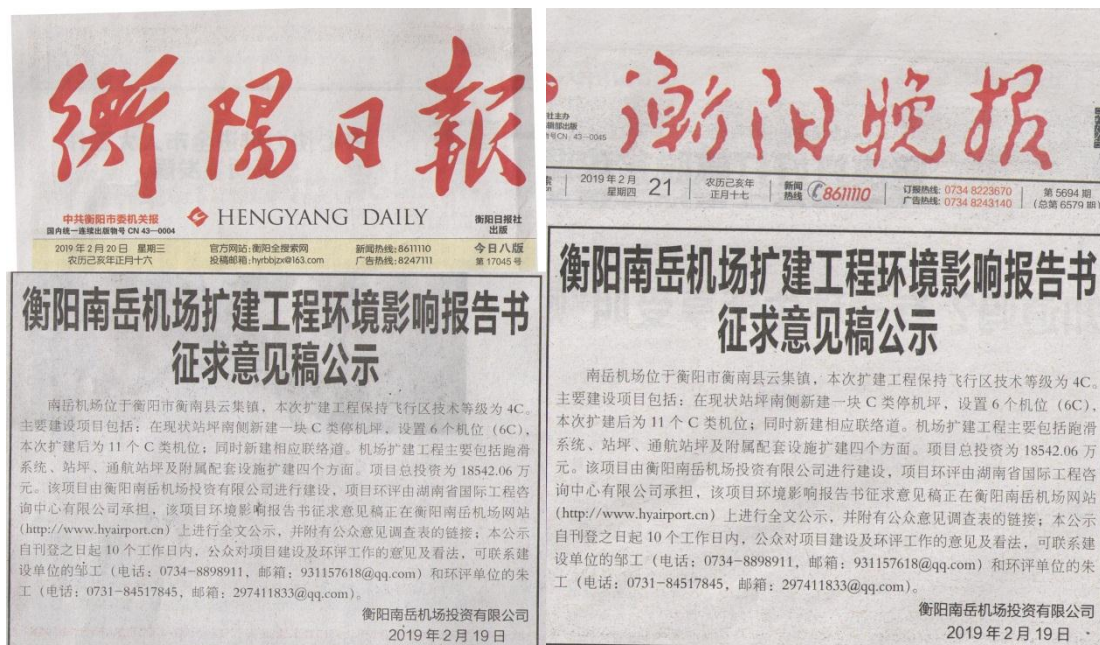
衡陽日報

中共衡阳市委机关报
国内统一连续出版物号 CN 43-0004
HENGYANG DAILY
衡阳日报社出版

2019年2月20日 星期三
农历己亥年正月十六
官方网站：衡阳全搜索网
投稿邮箱：hyrbbjzx@163.com
新闻热线：8611110
广告热线：8247111
今日八版
第17045号

衡阳南岳机场扩建工程环境影响报告书征求意见稿公示

南岳机场位于衡阳市衡南县云集镇，本次扩建工程保持飞行区技术等级为4C。主要建设项目包括：在现状站坪南侧新建一块C类停机坪，设置6个机位（6C），本次扩建后为11个C类机位；同时新建相应联络道。机场扩建工程主要包括跑滑系统、站坪、通航站坪及附属配套设施扩建四个方面。项目总投资为18542.06万元。该项目由衡阳南岳机场投资有限公司进行建设，项目环评由湖南省国际工程咨询中心有限公司承担，该项目环境影响报告书征求意见稿正在衡阳南岳机场网站（http://www.hyairport.cn）上进行全文公示，并附有公众意见调查表的链接；本公示自刊登之日起10个工作日内，公众对项目建设及环评工作的意见及看法，可联系建设单位的邹工（电话：0734-8898911，邮箱：931157618@qq.com）和环评单位的朱工（电话：0731-84517845，邮箱：297411833@qq.com）。

衡阳南岳机场投资有限公司
2019年2月19日

衡阳晚报

社主办
部出版
CN 43-0045
2019年2月 21 星期四
农历己亥年正月十七
新闻热线 8611110
订报热线：0734 8223670
广告热线：0734 8243140
第5694期
(总第6579期)

衡阳南岳机场扩建工程环境影响报告书征求意见稿公示

南岳机场位于衡阳市衡南县云集镇，本次扩建工程保持飞行区技术等级为4C。主要建设项目包括：在现状站坪南侧新建一块C类停机坪，设置6个机位（6C），本次扩建后为11个C类机位；同时新建相应联络道。机场扩建工程主要包括跑滑系统、站坪、通航站坪及附属配套设施扩建四个方面。项目总投资为18542.06万元。该项目由衡阳南岳机场投资有限公司进行建设，项目环评由湖南省国际工程咨询中心有限公司承担，该项目环境影响报告书征求意见稿正在衡阳南岳机场网站（http://www.hyairport.cn）上进行全文公示，并附有公众意见调查表的链接；本公示自刊登之日起10个工作日内，公众对项目建设及环评工作的意见及看法，可联系建设单位的邹工（电话：0734-8898911，邮箱：931157618@qq.com）和环评单位的朱工（电话：0731-84517845，邮箱：297411833@qq.com）。

衡阳南岳机场投资有限公司
2019年2月19日